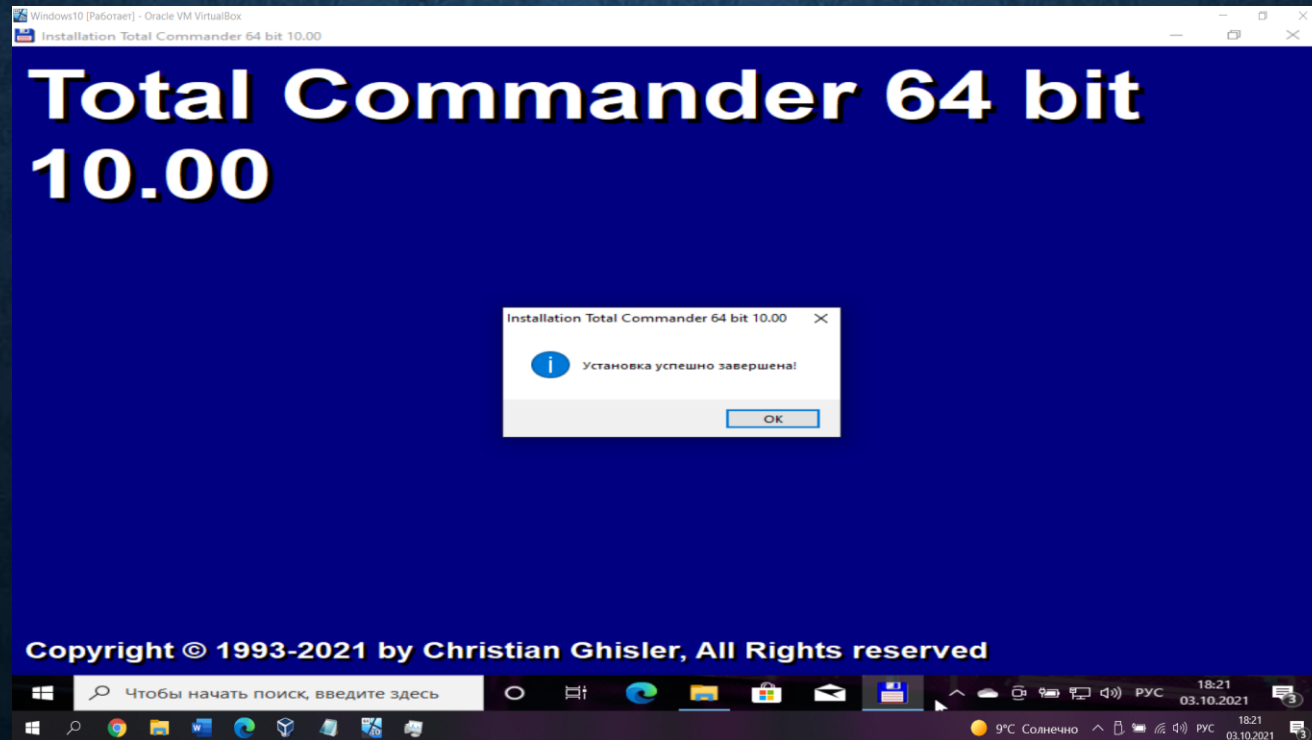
Windows10 [Работает] - Oracle VM VirtualBox

Installation Total Commander 64 bit 10.00

Total Commander 64 bit 10.00

Installation Total Commander 64 bit 10.00

Установка успешно завершена!

OK

Copyright © 1993-2021 by Christian Ghisler, All Rights reserved

Чтобы начать поиск, введите здесь

РУС 18:21 03.10.2021

3

9°C Солнечно

РУС 18:21 03.10.2021